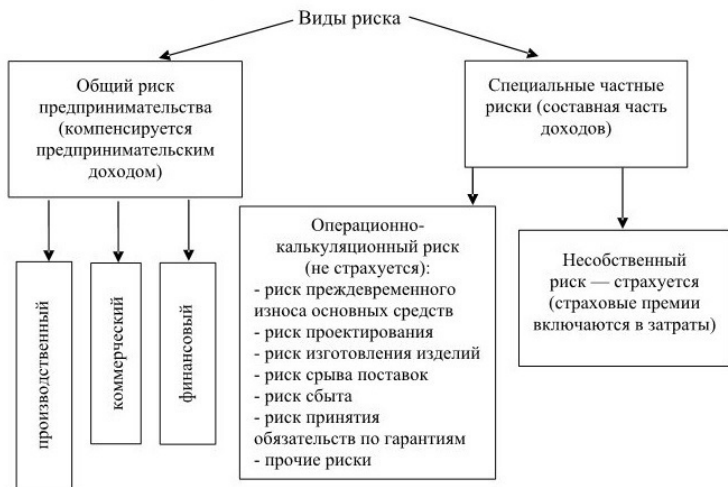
Виды риска

Общий риск предпринимательства (компенсируется предпринимательским доходом)

производственный

коммерческий

финансовый

Специальные частные риски (составная часть доходов)

Операционно-калькуляционный риск (не страхуется):
- риск преждевременного износа основных средств
- риск проектирования
- риск изготовления изделий
- риск срыва поставок
- риск сбыта
- риск принятия обязательств по гарантиям
- прочие риски

Несобственный риск — страхуется (страховые премии включаются в затраты)